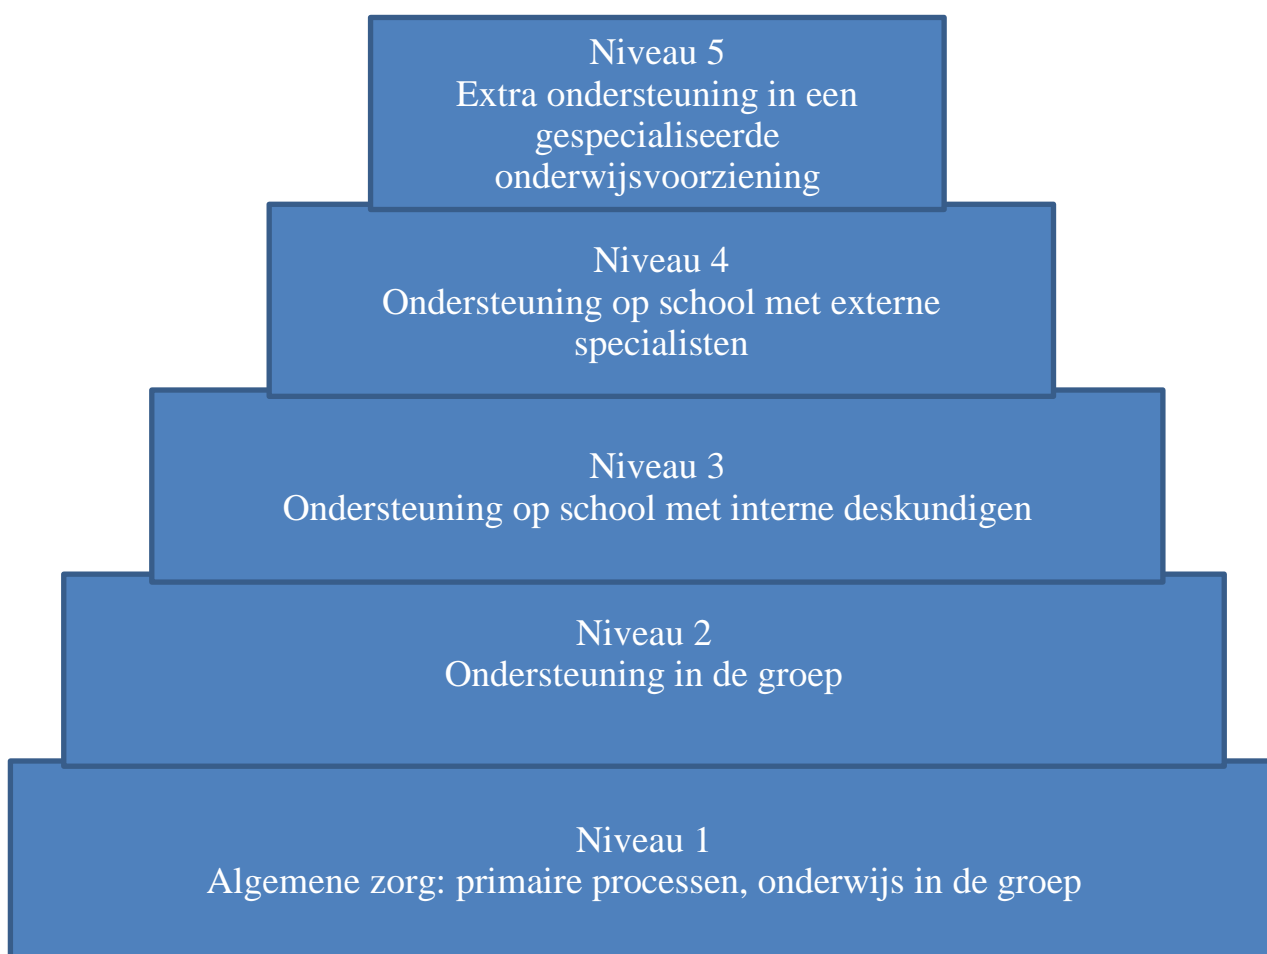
Niveau 5
Extra ondersteuning in een gespecialiseerde onderwijsvoorziening

Niveau 4
Ondersteuning op school met externe specialisten

Niveau 3
Ondersteuning op school met interne deskundigen

Niveau 2
Ondersteuning in de groep

Niveau 1
Algemene zorg: primaire processen, onderwijs in de groep